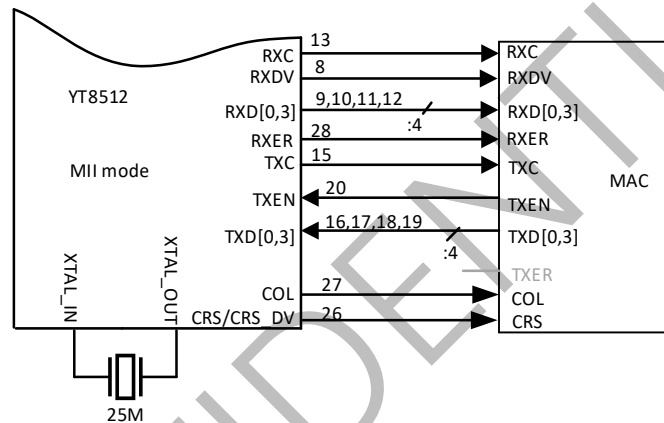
YT8512

MII mode

RXC
RXDV
RXD[0,3]
RXER
TXC
TXEN
TXD[0,3]
COL
CRS/CRS DV

XTAL_IN
XTAL_OUT

25M

13
8
9,10,11,12
:4
28
15
20
16,17,18,19
:4
27
26

RXC
RXDV
RXD[0,3]
RXER
TXC
TXEN
TXD[0,3]
TXER
COL
CRS

MAC